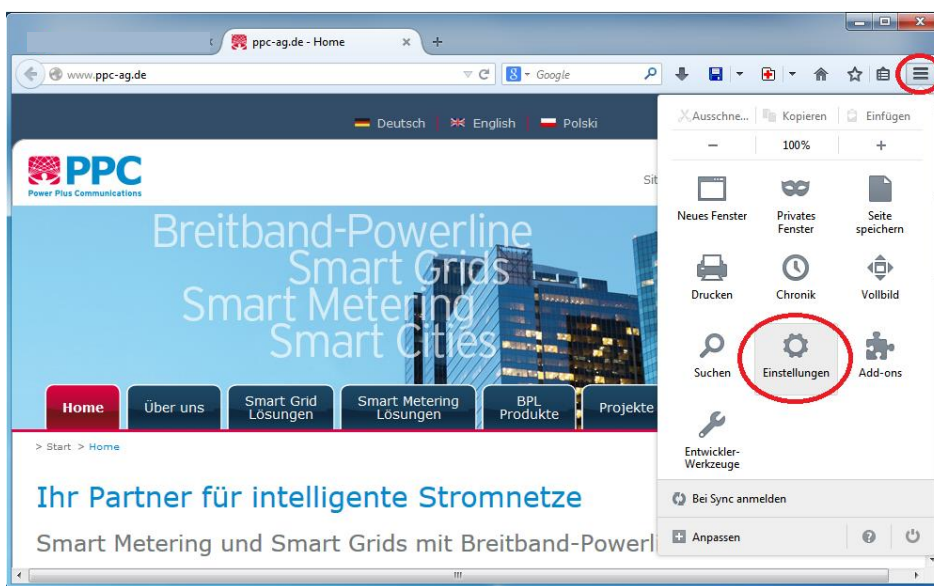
ppc-ag.de - Home

www.ppc-ag.de

Google

Deutsch English Polski

PPC
Power Plus Communications

Sit

Breitband-Powerline
Smart Grids
Smart Metering
Smart Cities

Home
Über uns
Smart Grid Lösungen
Smart Metering Lösungen
BPL Produkte
Projekte

> Start > Home

Ihr Partner für intelligente Stromnetze

Smart Metering und Smart Grids mit Breitband-Powerl

Ausschne... Kopieren Einfügen
– 100% +
Neues Fenster
Privates Fenster
Seite speichern
Drucken
Chronik
Vollbild
Suchen
Einstellungen
Add-ons
Entwickler-Werkzeuge
Bei Sync anmelden
Anpassen